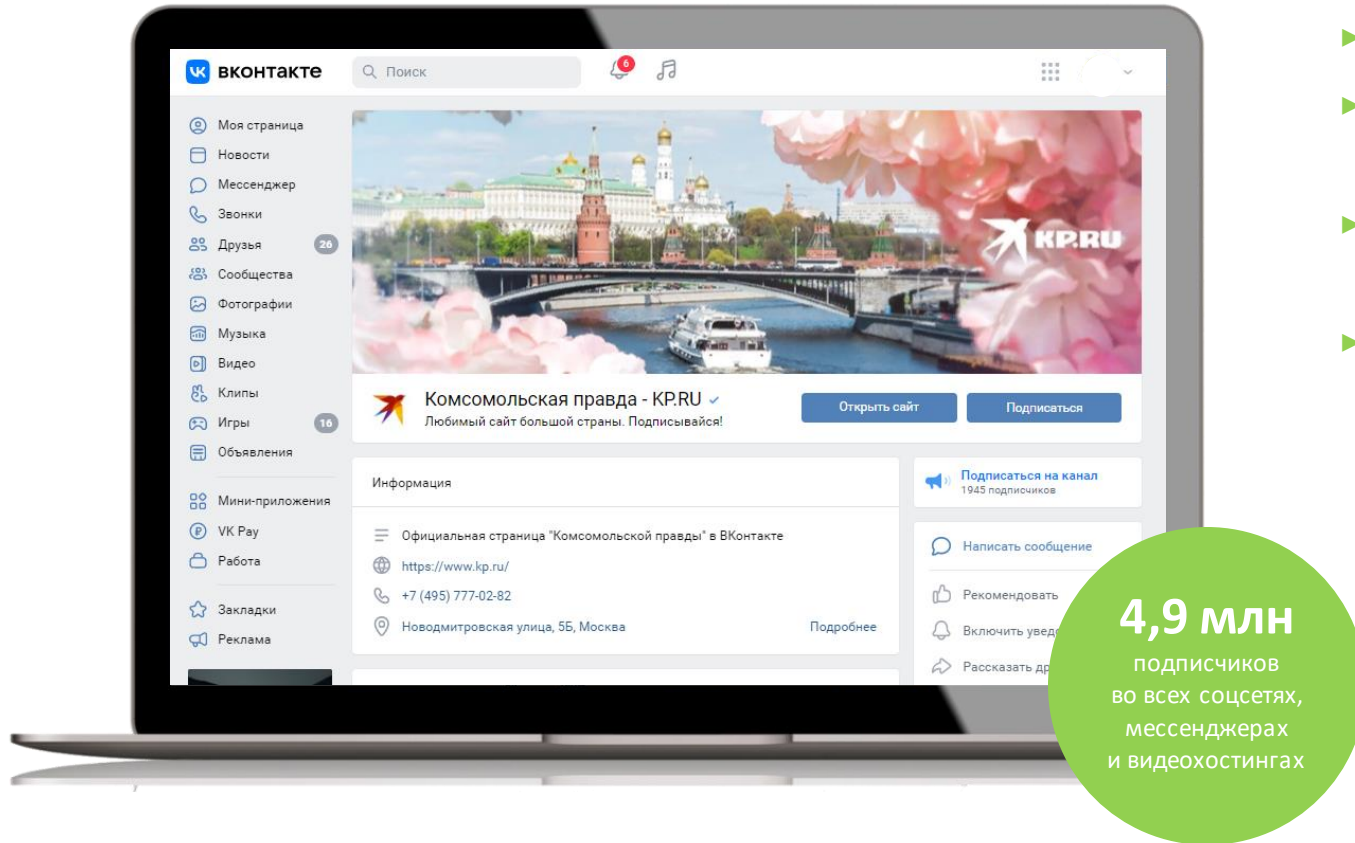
вконтакте

Поиск

6

Моя страница
Новости
Мессенджер
Звонки
Друзья 26
Сообщества
Фотографии
Музыка
Видео
Клипы
Игры 16
Объявления
Мини-приложения
VK Pay
Работа
Закладки
Реклама

KP.RU

Комсомольская правда - KP.RU
Любимый сайт большой страны. Подписывайся!

Открыть сайт

Подписаться

Информация

Официальная страница "Комсомольской правды" в ВКонтакте
https://www.kp.ru/
+7 (495) 777-02-82
Новодмитровская улица, 5Б, Москва
Подробнее

Подписаться на канал
1945 подписчиков

Написать сообщение
Рекомендовать
Включить уведо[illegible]
Рассказать др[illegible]

4,9 млн
подписчиков
во всех соцсетях,
мессенджерах
и видеохостингах